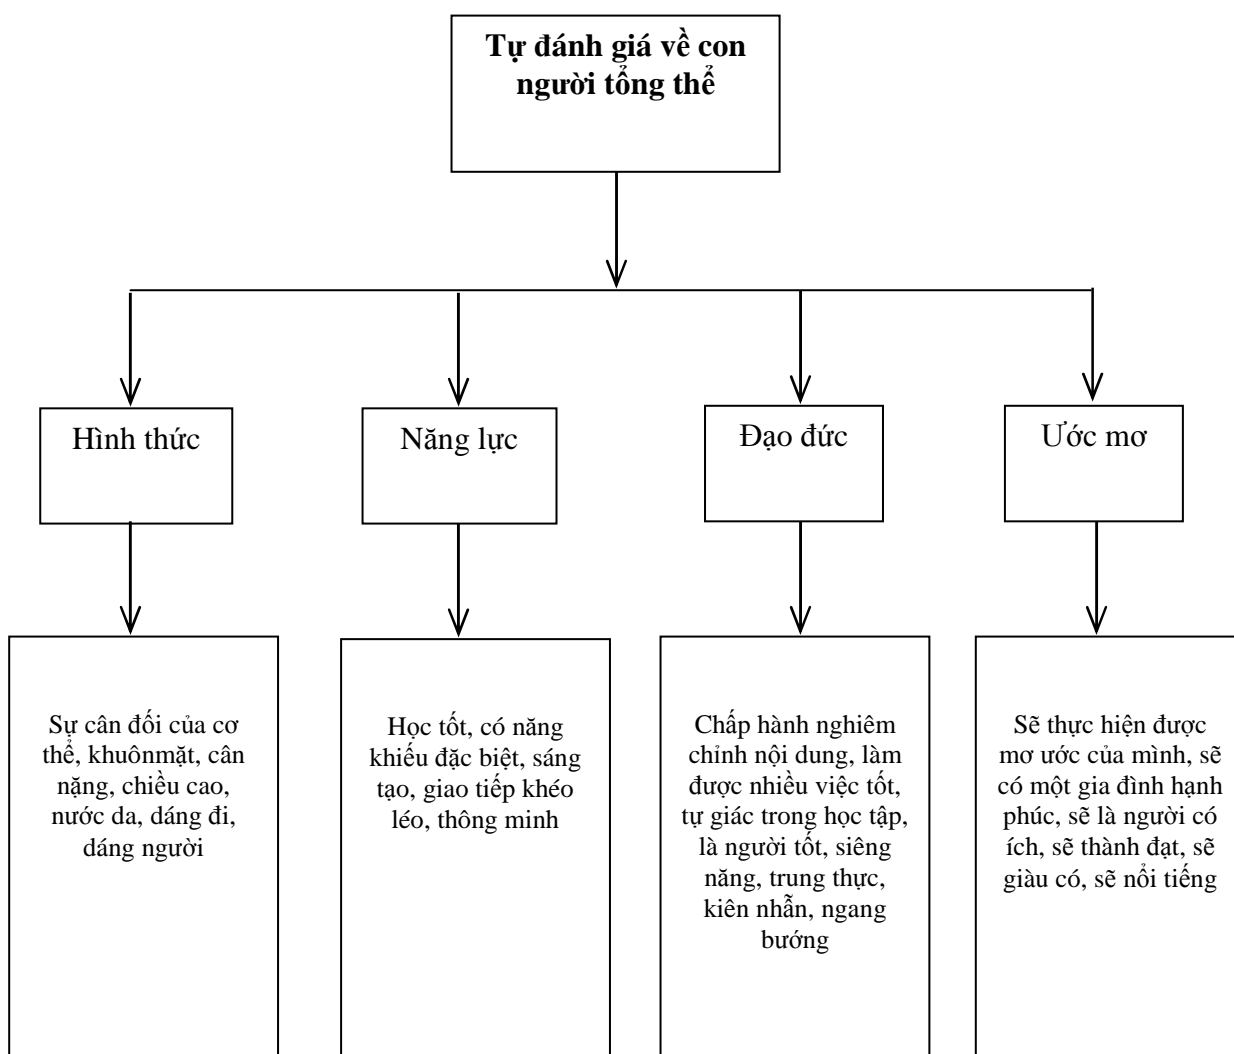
Tự đánh giá về con người tổng thể

Hình thức

Năng lực

Đạo đức

Ước mơ

Sự cân đối của cơ thể, khuônmặt, cân nặng, chiều cao, nước da, dáng đi, dáng người

Học tốt, có năng khiếu đặc biệt, sáng tạo, giao tiếp khéo léo, thông minh

Chấp hành nghiêm chỉnh nội dung, làm được nhiều việc tốt, tự giác trong học tập, là người tốt, siêng năng, trung thực, kiên nhẫn, ngang bướng

Sẽ thực hiện được mơ ước của mình, sẽ có một gia đình hạnh phúc, sẽ là người có ích, sẽ thành đạt, sẽ giàu có, sẽ nổi tiếng